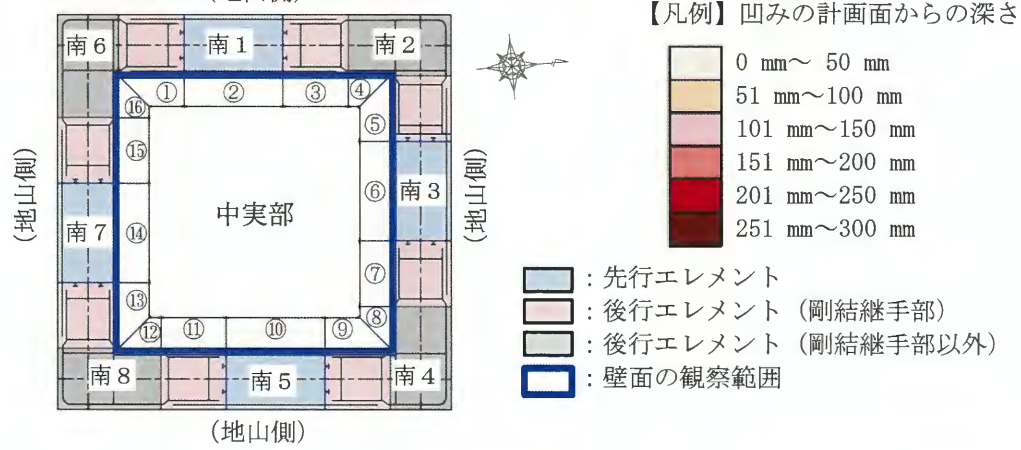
【凡例】凹みの計画面からの深さ

0 mm～ 50 mm
51 mm～100 mm
101 mm～150 mm
151 mm～200 mm
201 mm～250 mm
251 mm～300 mm

南6
南1
南2
①
②
③
④
⑯
⑤
⑮
⑥
南3
(地山側)
(地山側)
中実部
南7
⑭
⑦
⑬
⑧
⑫
⑪
⑩
⑨
南8
南5
南4
(地山側)

：先行エレメント
：後行エレメント（剛結継手部）
：後行エレメント（剛結継手部以外）
：壁面の観察範囲